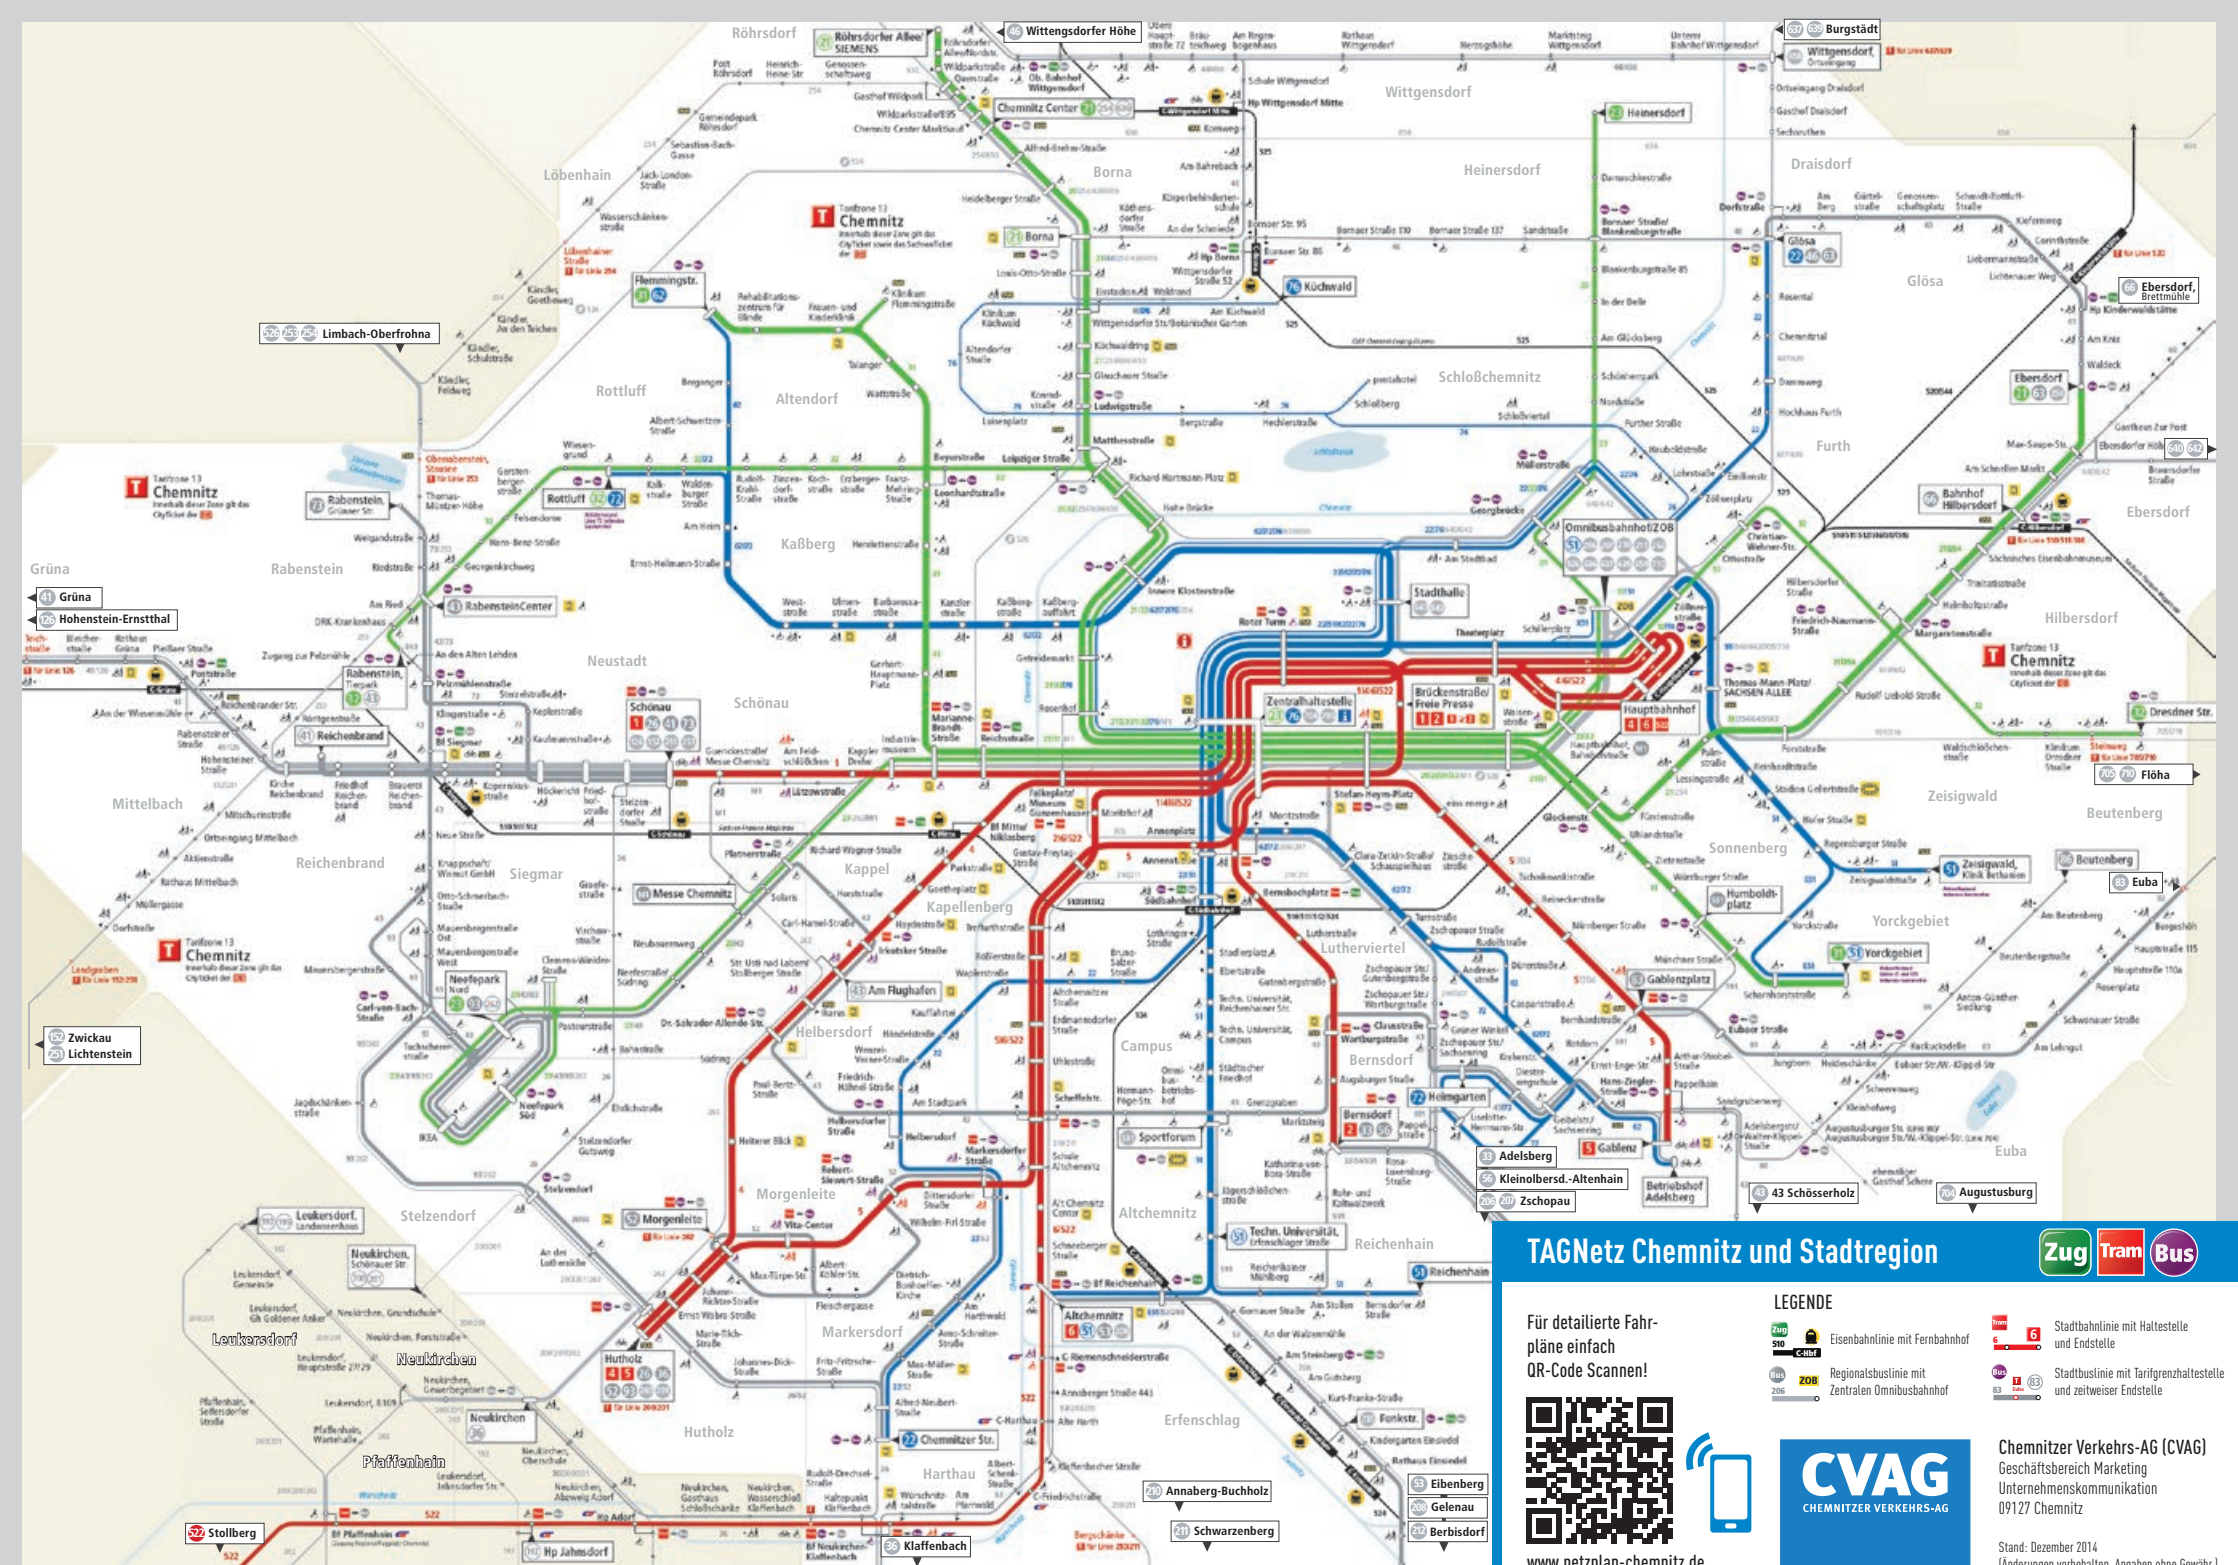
TAGNetz Chemnitz und Stadtregion

Zug Tram Bus

Für detaillierte Fahrpläne einfach QR-Code Scannen!

www.netzplan-chemnitz.de

LEGENDE

Eisenbahnlinie mit Fernbahnhof

Regionalbuslinie mit Zentralen Omnibusbahnhof

Stadtbahnlinie mit Haltestelle und Endstelle

Stadtbuslinie mit Tarifgrenzhaltestelle und zeitweiser Endstelle

CVAG
CHEMNITZER VERKEHRS-AG

Chemnitzer Verkehrs-AG (CVAG)
Geschäftsbereich Marketing
Unternehmenskommunikation
09127 Chemnitz

Stand: Dezember 2014

Röhrsdorf
Röhrsdorfer Allee/ SIEMENS
Wittgensdorfer Höhe
Burgstädt
Wittgensdorf Ortseingang
Wittgensdorf
Chemnitz Center
Heinersdorf
Draisdorf
Borna
Löbenhain
Limbach-Oberfrohna
Flemmingstr.
Küchwald
Glösa
Ebersdorf, Brettmühle
Rottluff
Altendorf
Schloßchemnitz
Furth
Ebersdorf
Tarifzone 13 Chemnitz
Rabenstein
RabensteinCenter
Grüna
Hohenstein-Ernstthal
Kaßberg
Omnibusbahnhof/ZOB
Stadthalle
Hilbersdorf
Neustadt
Schönau
Zentralhaltestelle
Brückenstraße/ Freie Presse
Hauptbahnhof
Dresdner Str.
Flöha
Mittelbach
Reichenbrand
Siegmar
Kappel
Messe Chemnitz
Kapellenberg
Sonnenberg
Zeisigwald
Beutenberg
Euba
Yorckgebiet
Lutherviertel
Gablenzplatz
Neefepark
Am Flughafen
Helbersdorf
Campus
Bernsdorf
Heimgarten
Zwickau
Lichtenstein
Adelsberg
Kleinolbersd.-Altenhain
Zschopau
Gablenz
Schösserholz
Augustusburg
Sportforum
Morgenleite
Stelzendorf
Leukersdorf
Neukirchen
Markersdorf
Altchemnitz
Reichenhain
Hutholz
Erfenschlag
Chemnitzer Str.
Harthau
Pfaffenhain
Annaberg-Buchholz
Schwarzenberg
Eibenberg
Gelenau
Berbisdorf
Stollberg
Hp Jahnsdorf
Klaffenbach